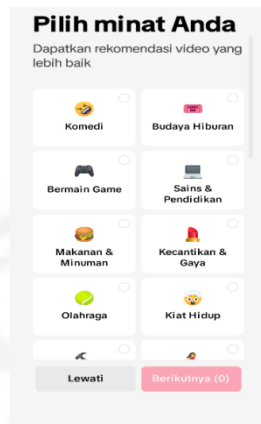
Pilih minat Anda

Dapatkan rekomendasi video yang lebih baik

Komedi

Budaya Hiburan

Bermain Game

Sains & Pendidikan

Makanan & Minuman

Kecantikan & Gaya

Olahraga

Kiat Hidup

Lewati

Berikutnya (0)